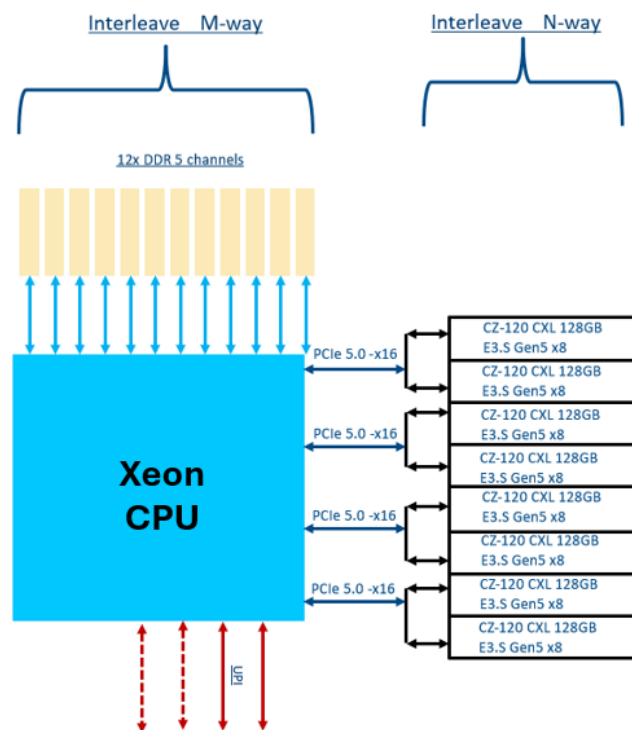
Interleave M-way

Interleave N-way

12x DDR 5 channels

Xeon CPU

PCIe 5.0 -x16

PCIe 5.0 -x16

PCIe 5.0 -x16

PCIe 5.0 -x16

CZ-120 CXL 128GB E3.S Gen5 x8

CZ-120 CXL 128GB E3.S Gen5 x8

CZ-120 CXL 128GB E3.S Gen5 x8

CZ-120 CXL 128GB E3.S Gen5 x8

CZ-120 CXL 128GB E3.S Gen5 x8

CZ-120 CXL 128GB E3.S Gen5 x8

CZ-120 CXL 128GB E3.S Gen5 x8

CZ-120 CXL 128GB E3.S Gen5 x8

UPI